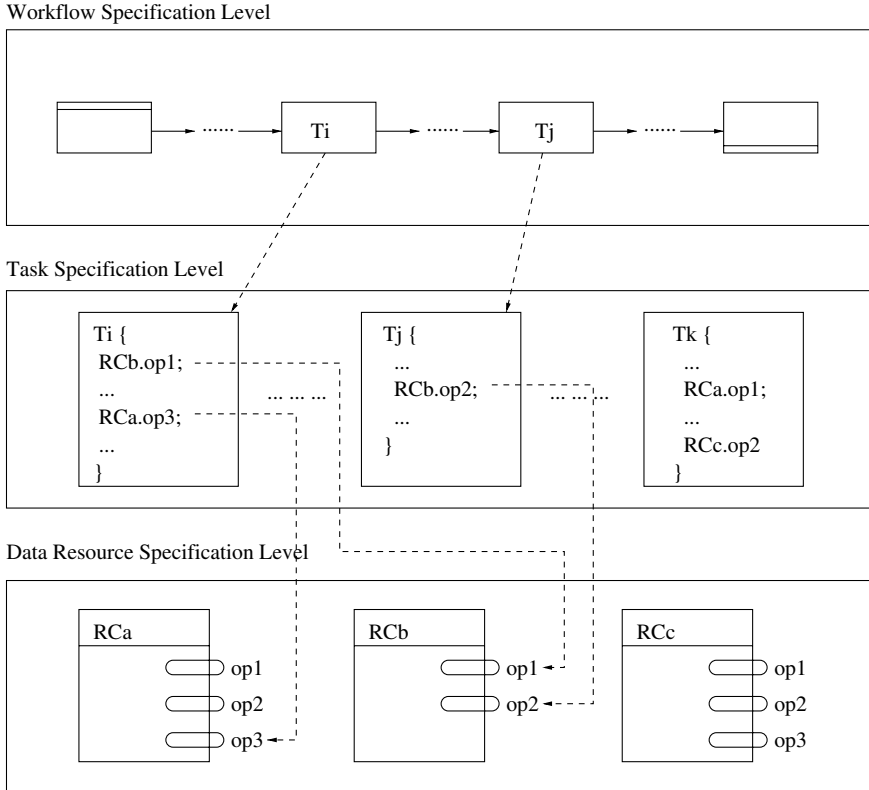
Workflow Specification Level

...... Ti ...... Tj ......

Task Specification Level

Ti {
RCb.op1;
...
RCa.op3;
...
}

... ... ...

Tj {
...
RCb.op2;
...
}

... ... ...

Tk {
...
RCa.op1;
...
RCc.op2
}

Data Resource Specification Level

RCa
op1
op2
op3

RCb
op1
op2

RCc
op1
op2
op3